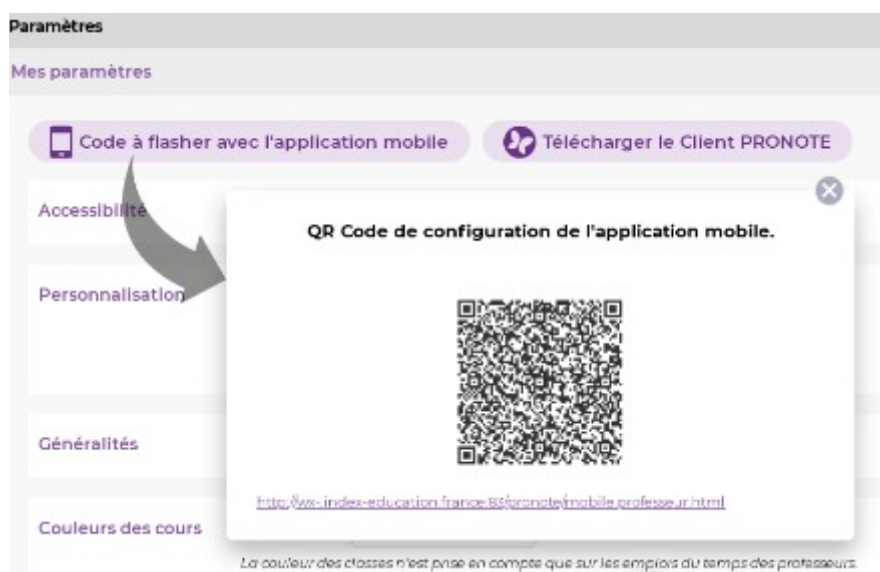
Paramètres

Mes paramètres

Code à flasher avec l'application mobile

Télécharger le Client PRONOTE

Accessibilité

Personnalisation

Généralités

Couleurs des cours

QR Code de configuration de l'application mobile.

http://vw-index-education-france:83/pronote/mobile.professeur.html

La couleur des classes n'est prise en compte que sur les emplois du temps des professeurs.